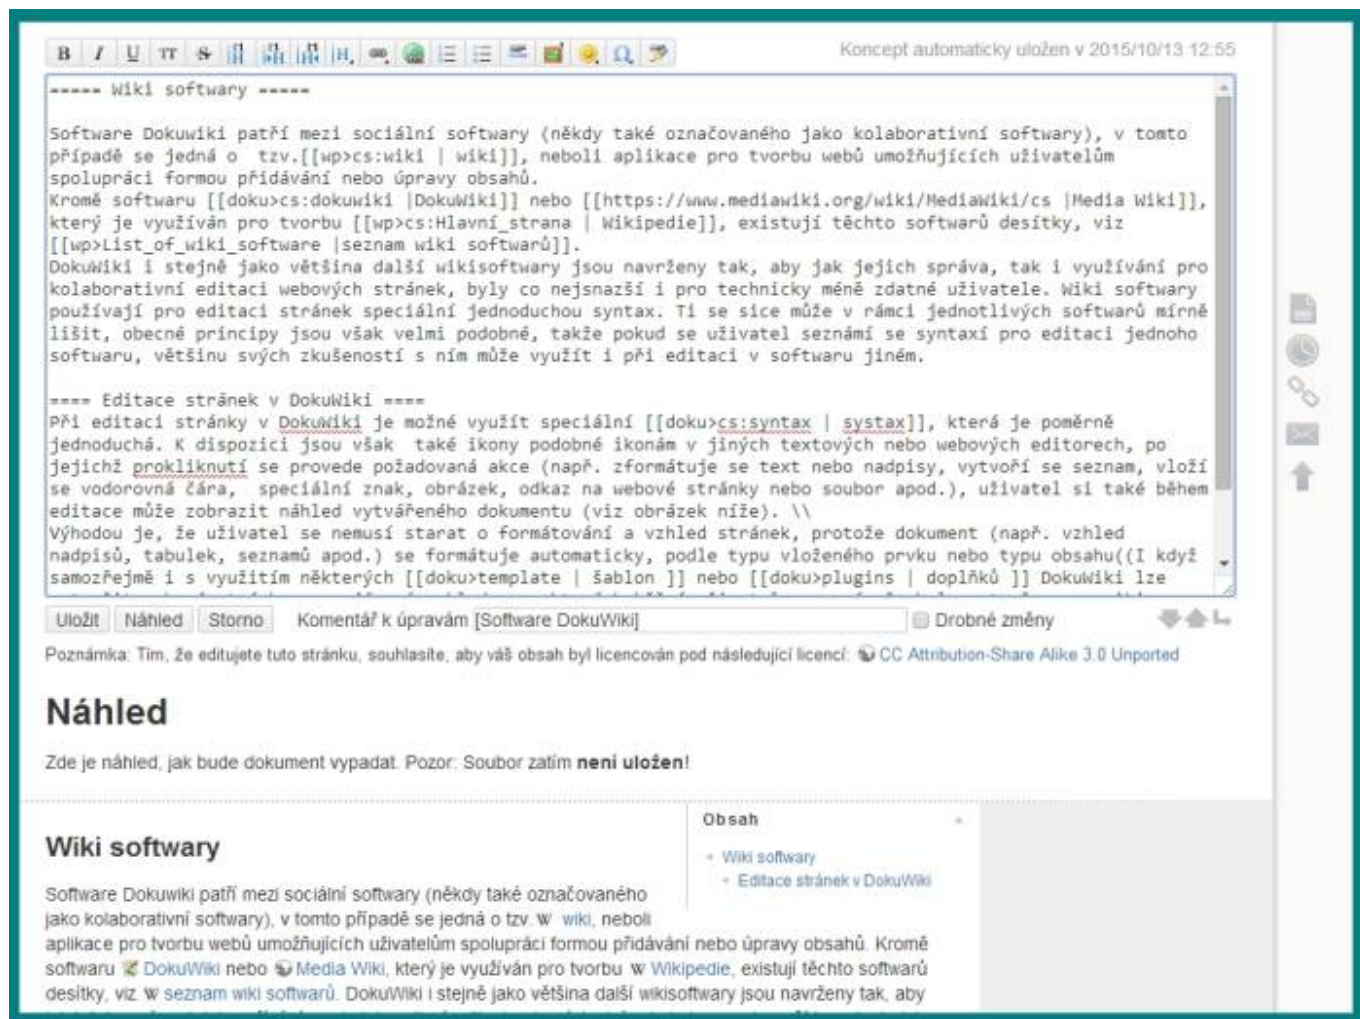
B I U TT S H1 H2 H3 H

Koncept automaticky uložen v 2015/10/13 12:55

===== Wiki softwary =====

Software Dokuwiki patří mezi sociální softwary (někdy také označovaného jako kolaborativní softwary), v tomto případě se jedná o tzv.[[wp>cs:wiki | wiki]], neboli aplikace pro tvorbu webů umožňujících uživatelům spolupráci formou přidávání nebo úpravy obsahů.
Kromě softwaru [[doku>cs:dokuwiki |DokuWiki]] nebo [[https://www.mediawiki.org/wiki/MediaWiki/cs |Media Wiki]], který je využíván pro tvorbu [[wp>cs:Hlavní_strana | Wikipedie]], existují těchto softwarů desítky, viz [[wp>List_of_wiki_software |seznam wiki softwarů]].
DokuWiki i stejně jako většina další wikisoftwary jsou navrženy tak, aby jak jejich správa, tak i využívání pro kolaborativní editaci webových stránek, byly co nejsnazší i pro technicky méně zdatné uživatele. Wiki softwary používají pro editaci stránek speciální jednoduchou syntax. Ti se sice může v rámci jednotlivých softwarů mírně lišit, obecné principy jsou však velmi podobné, takže pokud se uživatel seznámí se syntaxí pro editaci jednoho softwaru, většinu svých zkušeností s ním může využít i při editaci v softwaru jiném.

==== Editace stránek v DokuWiki ====
Při editaci stránky v DokuWiki je možné využít speciální [[doku>cs:syntax | systax]], která je poměrně jednoduchá. K dispozici jsou však také ikony podobné ikonám v jiných textových nebo webových editorech, po jejichž prokliknutí se provede požadovaná akce (např. zformátuje se text nebo nadpisy, vytvoří se seznam, vloží se vodorovná čára, speciální znak, obrázek, odkaz na webové stránky nebo soubor apod.), uživatel si také během editace může zobrazit náhled vytvářeného dokumentu (viz obrázek níže). \\
Výhodou je, že uživatel se nemusí starat o formátování a vzhled stránek, protože dokument (např. vzhled nadpisů, tabulek, seznamů apod.) se formátuje automaticky, podle typu vloženého prvku nebo typu obsahu((I když samozřejmě i s využitím některých [[doku>template | šablon ]] nebo [[doku>plugins | doplňků ]] DokuWiki lze

Uložit Náhled Storno Komentář k úpravám [Software DokuWiki] Drobné změny

Poznámka: Tím, že editujete tuto stránku, souhlasíte, aby váš obsah byl licencován pod následující licencí: CC Attribution-Share Alike 3.0 Unported

Náhled

Zde je náhled, jak bude dokument vypadat. Pozor: Soubor zatím není uložen!

Obsah
Wiki softwary
Editace stránek v DokuWiki

Wiki softwary

Software Dokuwiki patří mezi sociální softwary (někdy také označovaného jako kolaborativní softwary), v tomto případě se jedná o tzv. wiki, neboli aplikace pro tvorbu webů umožňujících uživatelům spolupráci formou přidávání nebo úpravy obsahů. Kromě softwaru DokuWiki nebo Media Wiki, který je využíván pro tvorbu Wikipedie, existují těchto softwarů desítky, viz seznam wiki softwarů. DokuWiki i stejně jako většina další wikisoftwary jsou navrženy tak, aby